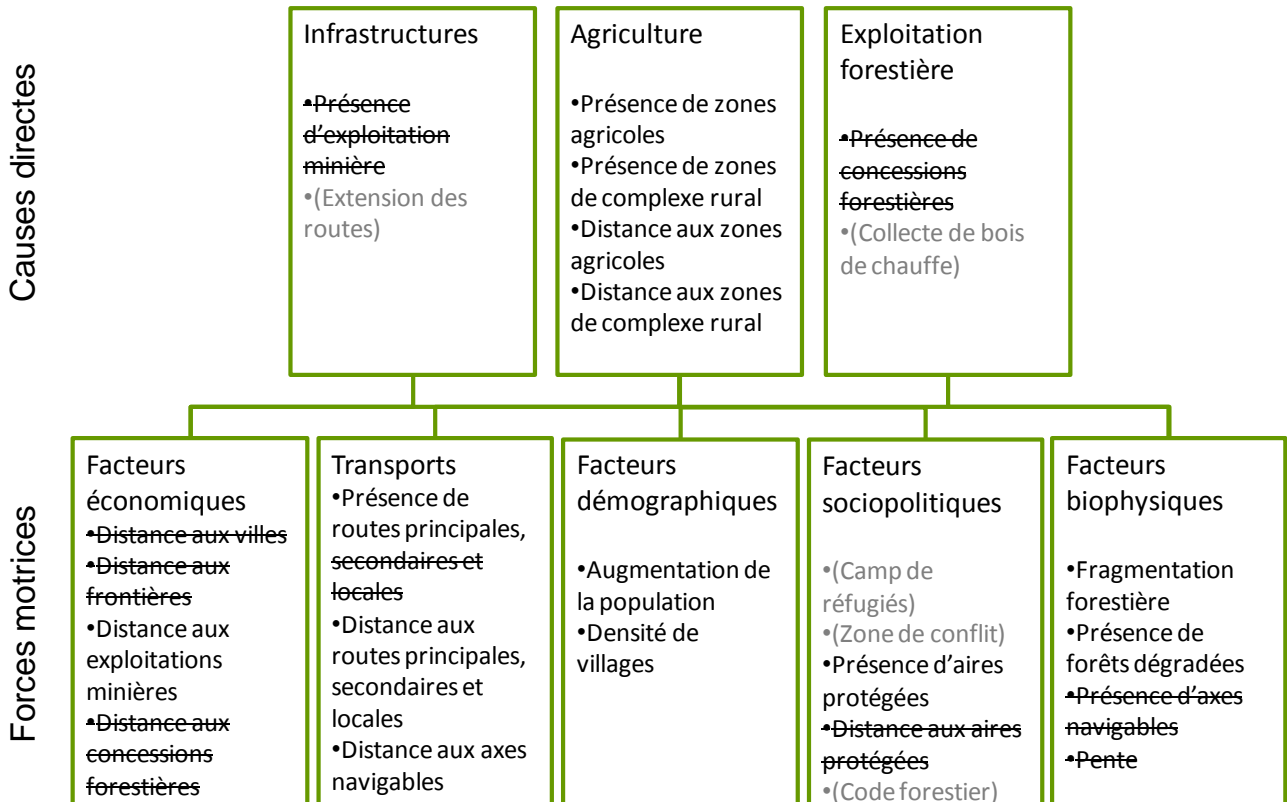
Causes directes

Infrastructures

•Présence d'exploitation minière
•(Extension des routes)

Agriculture

•Présence de zones agricoles
•Présence de zones de complexe rural
•Distance aux zones agricoles
•Distance aux zones de complexe rural

Exploitation forestière

•Présence de concessions forestières
•(Collecte de bois de chauffe)

Forces motrices

Facteurs économiques
•Distance aux villes
•Distance aux frontières
•Distance aux exploitations minières
•Distance aux concessions forestières

Transports
•Présence de routes principales, secondaires et locales
•Distance aux routes principales, secondaires et locales
•Distance aux axes navigables

Facteurs démographiques

•Augmentation de la population
•Densité de villages

Facteurs sociopolitiques

•(Camp de réfugiés)
•(Zone de conflit)
•Présence d'aires protégées
•Distance aux aires protégées
•(Code forestier)

Facteurs biophysiques

•Fragmentation forestière
•Présence de forêts dégradées
•Présence d'axes navigables
•Pente